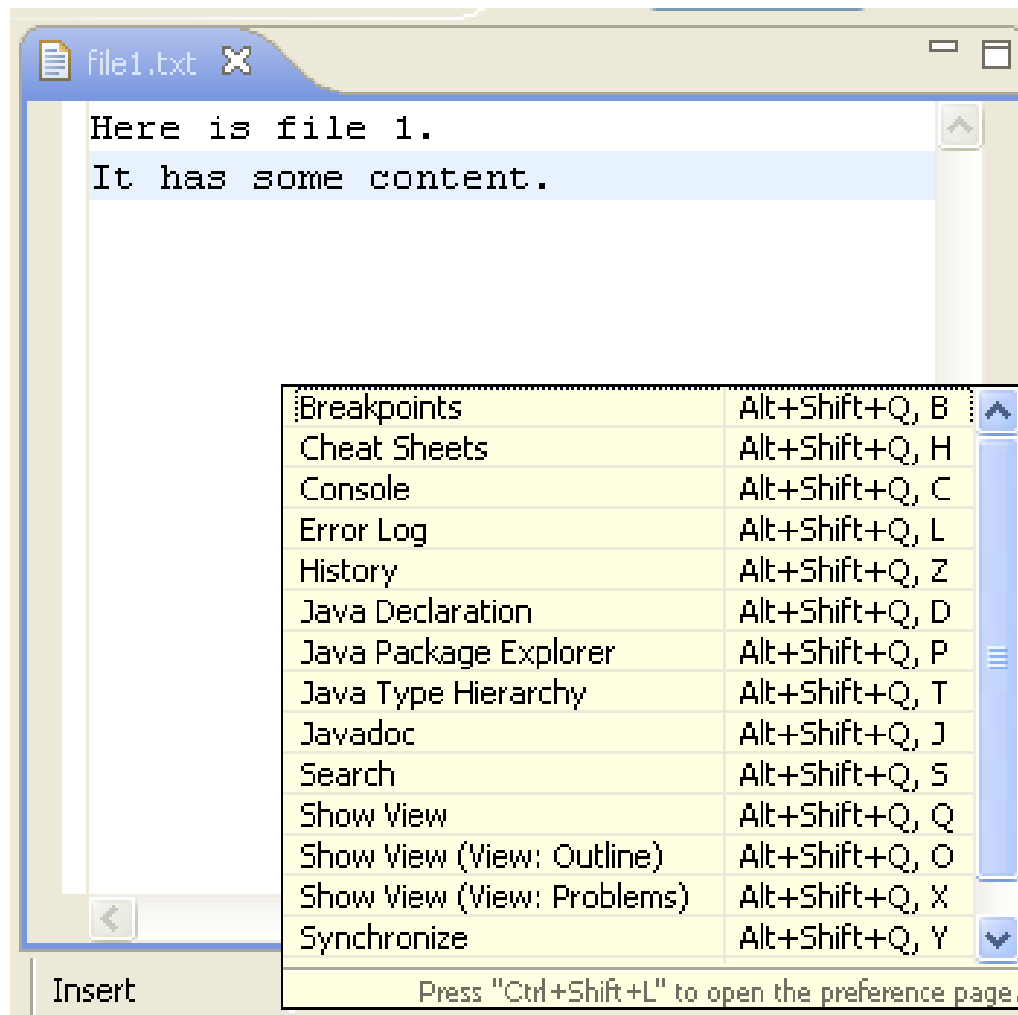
file1.txt

Here is file 1.
It has some content.

| Breakpoints | Alt+Shift+Q, B |
|---|---|
| Cheat Sheets | Alt+Shift+Q, H |
| Console | Alt+Shift+Q, C |
| Error Log | Alt+Shift+Q, L |
| History | Alt+Shift+Q, Z |
| Java Declaration | Alt+Shift+Q, D |
| Java Package Explorer | Alt+Shift+Q, P |
| Java Type Hierarchy | Alt+Shift+Q, T |
| Javadoc | Alt+Shift+Q, J |
| Search | Alt+Shift+Q, S |
| Show View | Alt+Shift+Q, Q |
| Show View (View: Outline) | Alt+Shift+Q, O |
| Show View (View: Problems) | Alt+Shift+Q, X |
| Synchronize | Alt+Shift+Q, Y |

Press "Ctrl+Shift+L" to open the preference page.

Insert